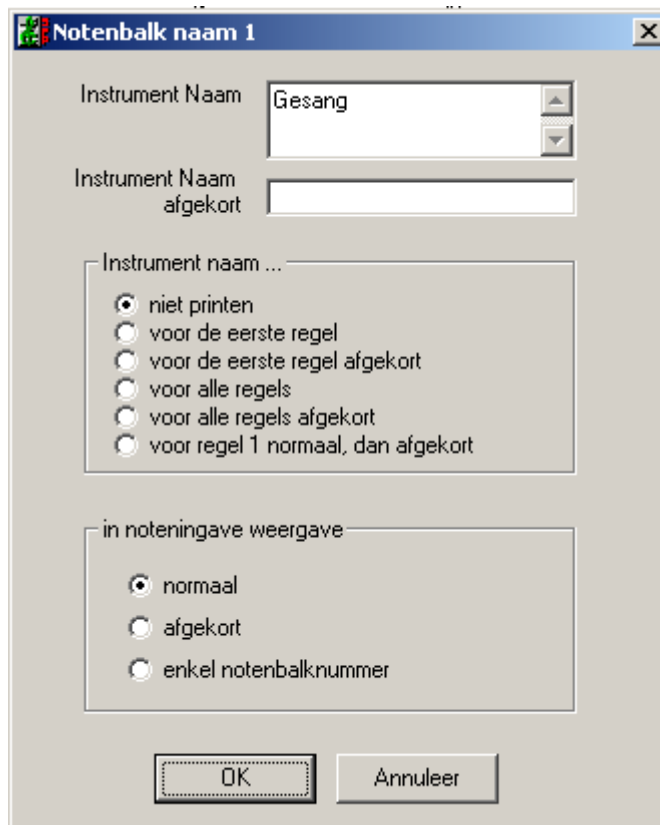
Notenbalk naam 1

Instrument Naam
Gesang

Instrument Naam afgekort

Instrument naam ...
niet printen
voor de eerste regel
voor de eerste regel afgekort
voor alle regels
voor alle regels afgekort
voor regel 1 normaal, dan afgekort

in noteningave weergave
normaal
afgekort
enkel notenbalknummer

OK
Annuleer